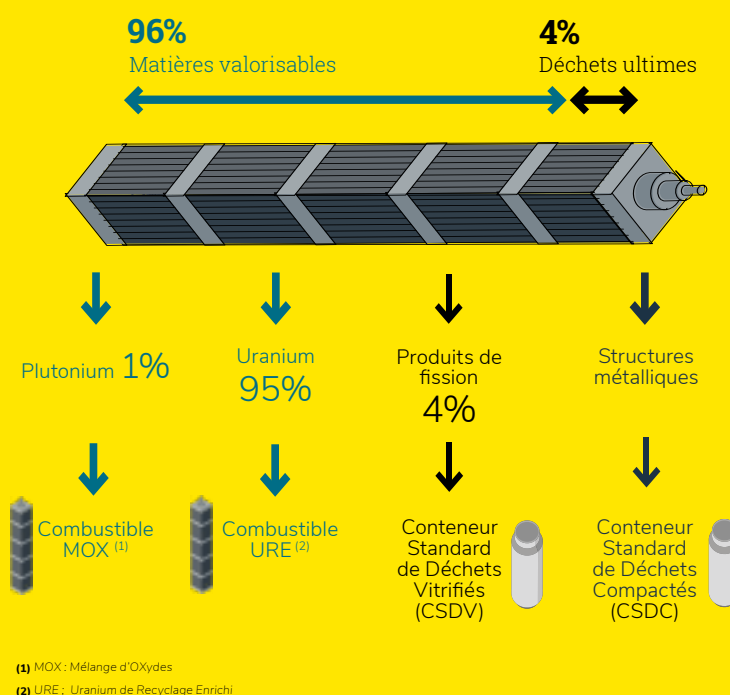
96%
Matières valorisables

4%
Déchets ultimes

Plutonium 1%

Uranium 95%

Produits de fission 4%

Structures métalliques

Combustible MOX $^{(1)}$

Combustible URE $^{(2)}$

Conteneur Standard de Déchets Vitrifiés (CSDV)

Conteneur Standard de Déchets Compactés (CSDC)

(1) MOX : Mélange d'OXydes
(2) URE : Uranium de Recyclage Enrichi